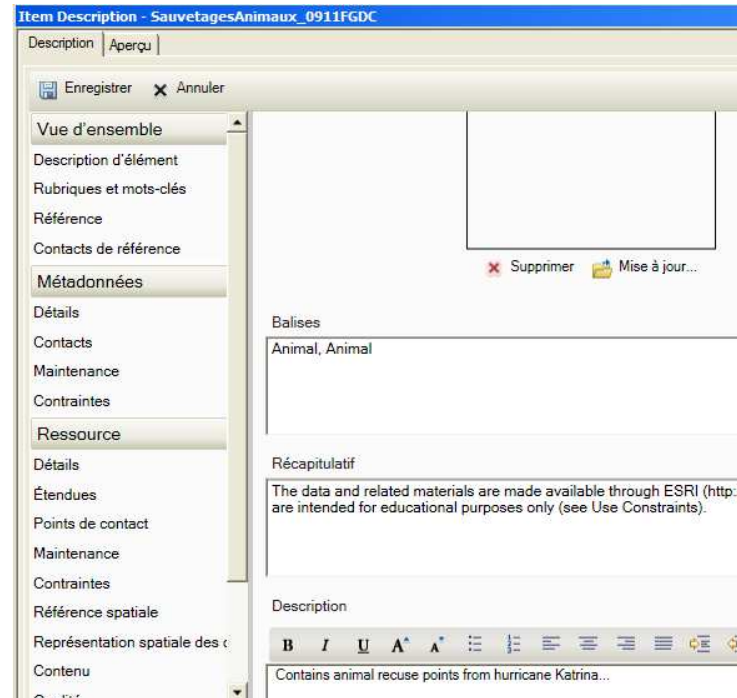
Item Description - SauvetagesAnimaux_0911FGDC

Description | Aperçu

Enregistrer Annuler

Vue d'ensemble
Description d'élément
Rubriques et mots-clés
Référence
Contacts de référence
Métadonnées
Détails
Contacts
Maintenance
Contraintes
Ressource
Détails
Étendues
Points de contact
Maintenance
Contraintes
Référence spatiale
Représentation spatiale des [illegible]
Contenu
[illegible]

Supprimer Mise à jour...

Balises
Animal, Animal

Récapitulatif
The data and related materials are made available through ESRI (http: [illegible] are intended for educational purposes only (see Use Constraints).

Description
B I U A A
Contains animal recuse points from hurricane Katrina...